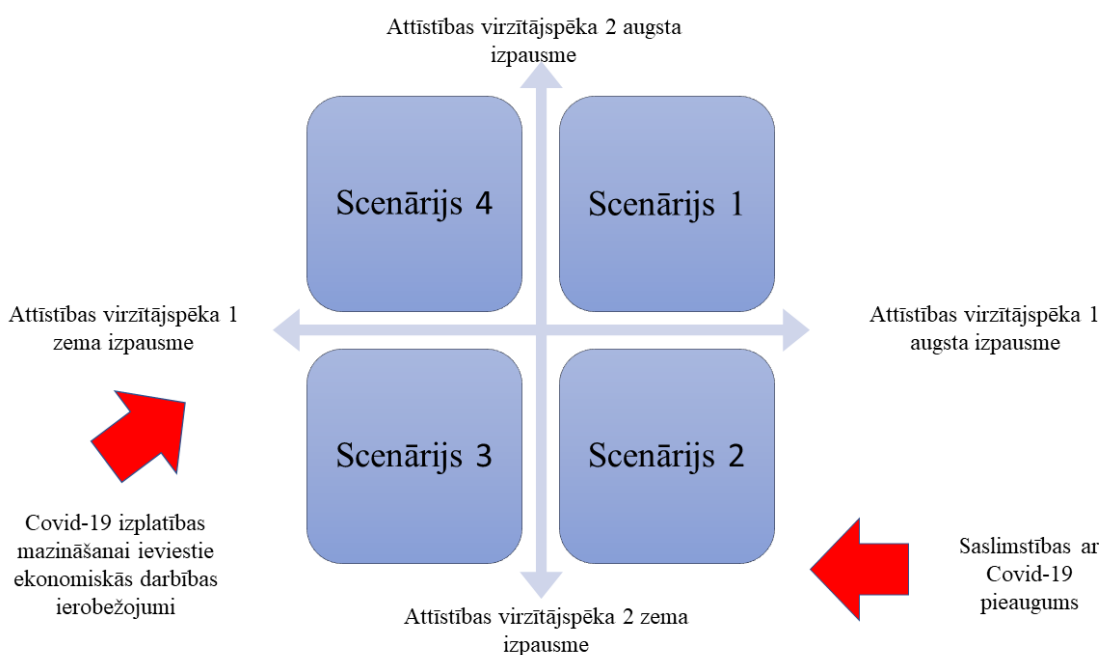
Attīstības virzītājspēka 2 augsta izpausme

Scenārijs 4

Scenārijs 1

Attīstības virzītājspēka 1 zema izpausme

Attīstības virzītājspēka 1 augsta izpausme

Scenārijs 3

Scenārijs 2

Covid-19 izplatības mazināšanai ieviestie ekonomiskās darbības ierobežojumi

Saslimstības ar Covid-19 pieaugums

Attīstības virzītājspēka 2 zema izpausme